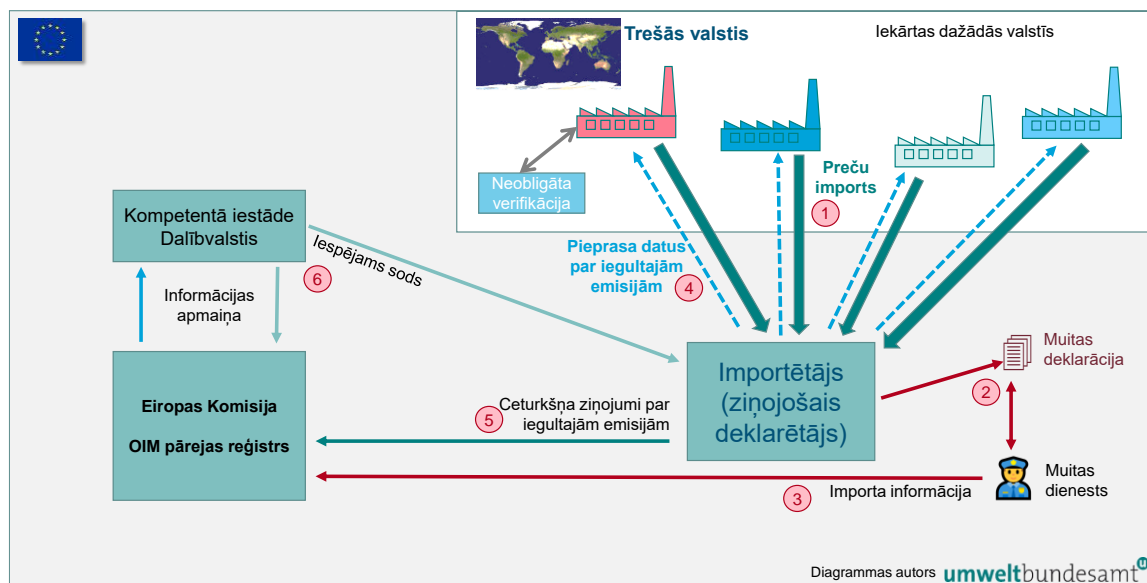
Trešās valstis

Iekārtas dažādās valstīs

Neobligāta verifikācija

Preču imports

1

Pieprasa datus par iegultajām emisijām

4

Kompetentā iestāde Dalībvalstis

Iespējams sods

6

Informācijas apmaiņa

Eiropas Komisija

OIM pārejas reģistrs

Ceturkšņa ziņojumi par iegultajām emisijām

5

Importētājs (ziņojošais deklarētājs)

Muitas deklarācija

2

Muitas dienests

Importa informācija

3

Diagrammas autors umweltbundesamt